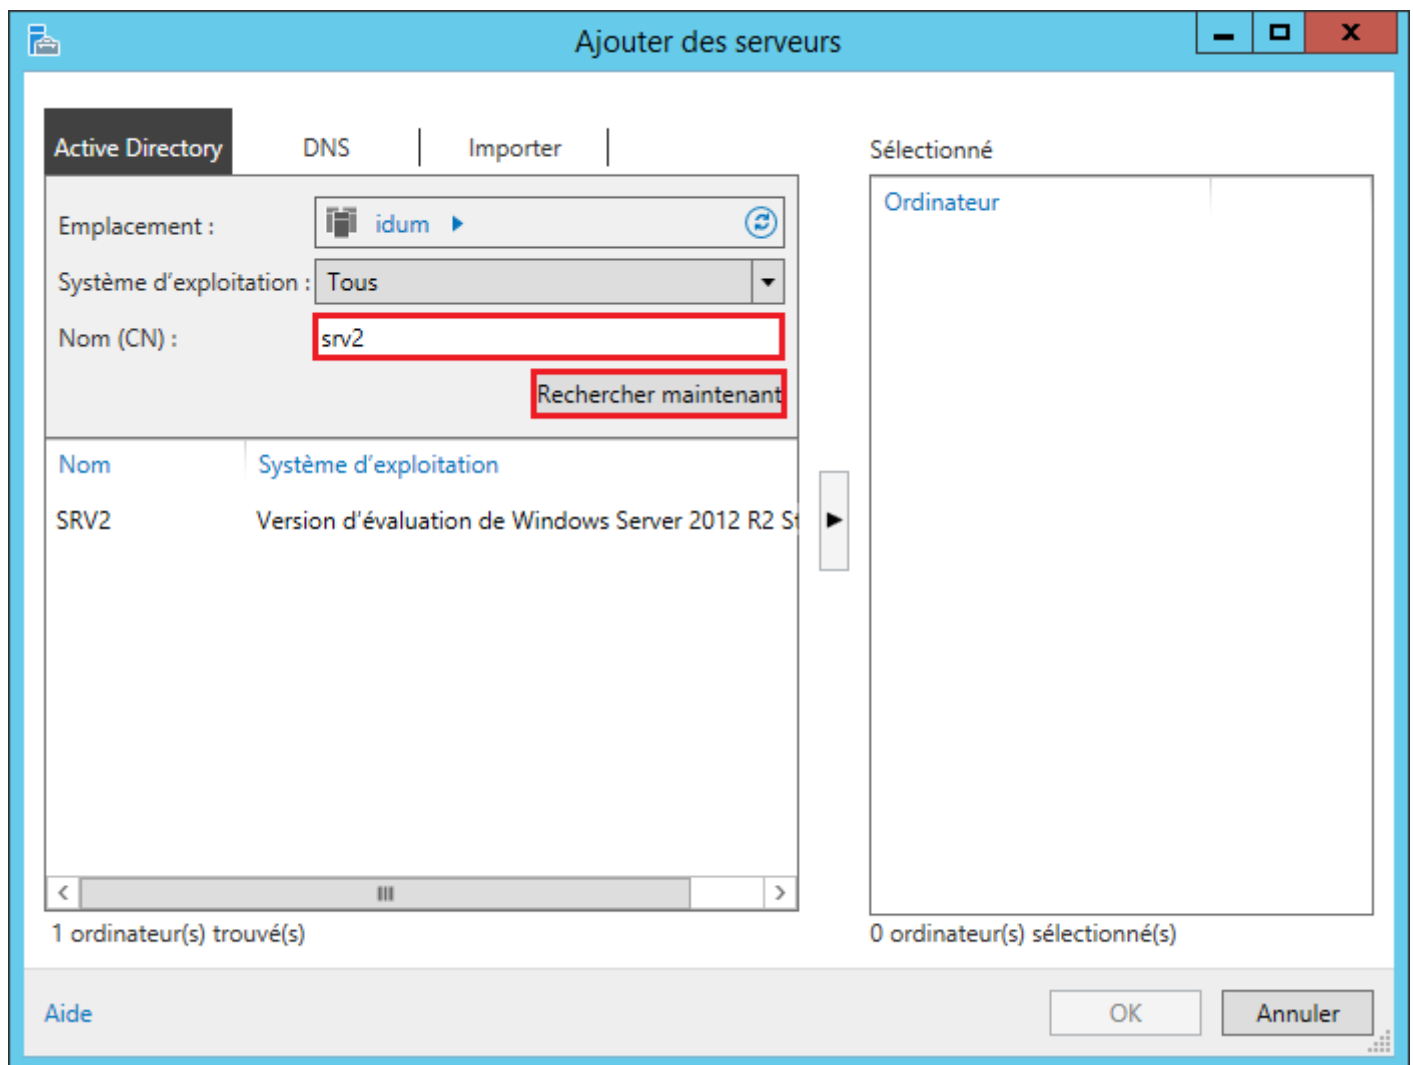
Ajouter des serveurs

Active Directory DNS Importer

Sélectionné

Emplacement : idum

Système d'exploitation : Tous

Nom (CN) : srv2

Rechercher maintenant

Ordinateur

| Nom | Système d'exploitation |
|---|---|
| SRV2 | Version d'évaluation de Windows Server 2012 R2 St |

1 ordinateur(s) trouvé(s)

0 ordinateur(s) sélectionné(s)

Aide

OK

Annuler